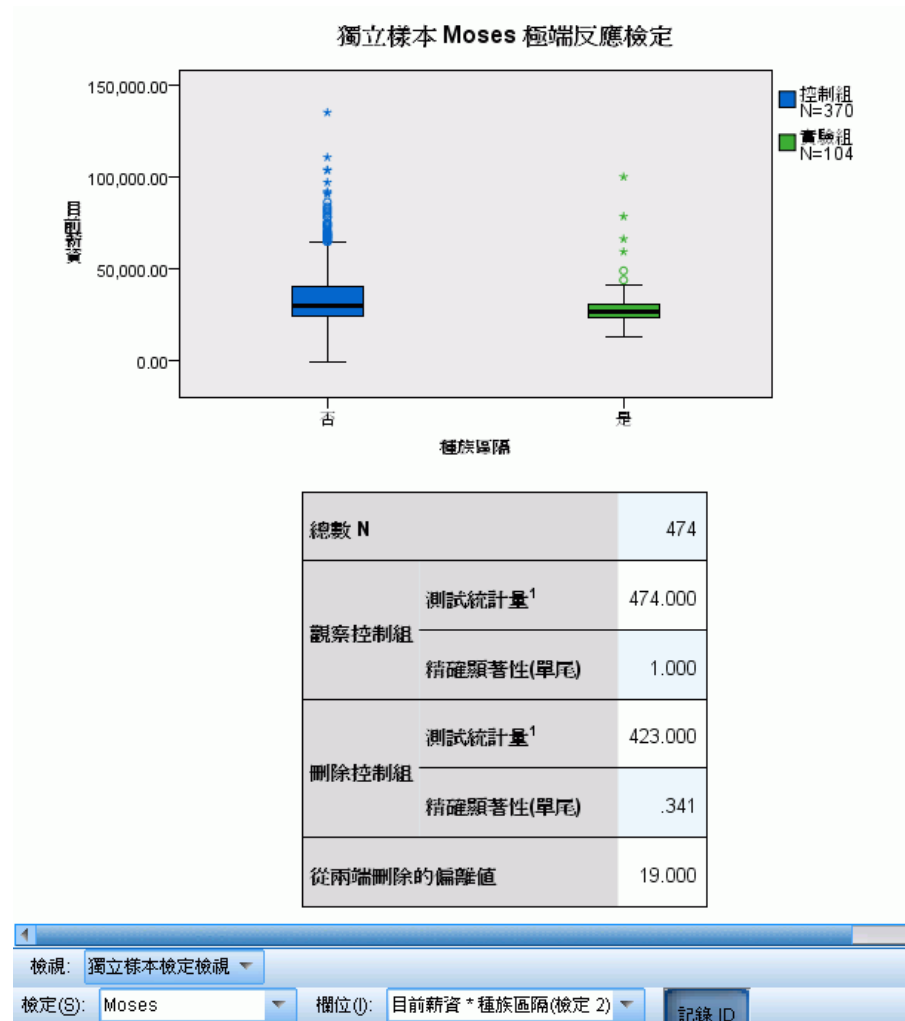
獨立樣本 Moses 極端反應檢定

150,000.00
100,000.00
50,000.00
0.00

目前薪資

否
是
種族區隔

控制組
N=370
實驗組
N=104

| 總數 N | | 474 |
|---|---|---|
| 觀察控制組 | 測試統計量$^1$ | 474.000 |
| | 精確顯著性(單尾) | 1.000 |
| 刪除控制組 | 測試統計量$^1$ | 423.000 |
| | 精確顯著性(單尾) | .341 |
| 從兩端刪除的偏離值 | | 19.000 |

檢視: 獨立樣本檢定檢視
檢定(S): Moses
欄位(I): 目前薪資 * 種族區隔(檢定 2)
記錄 ID